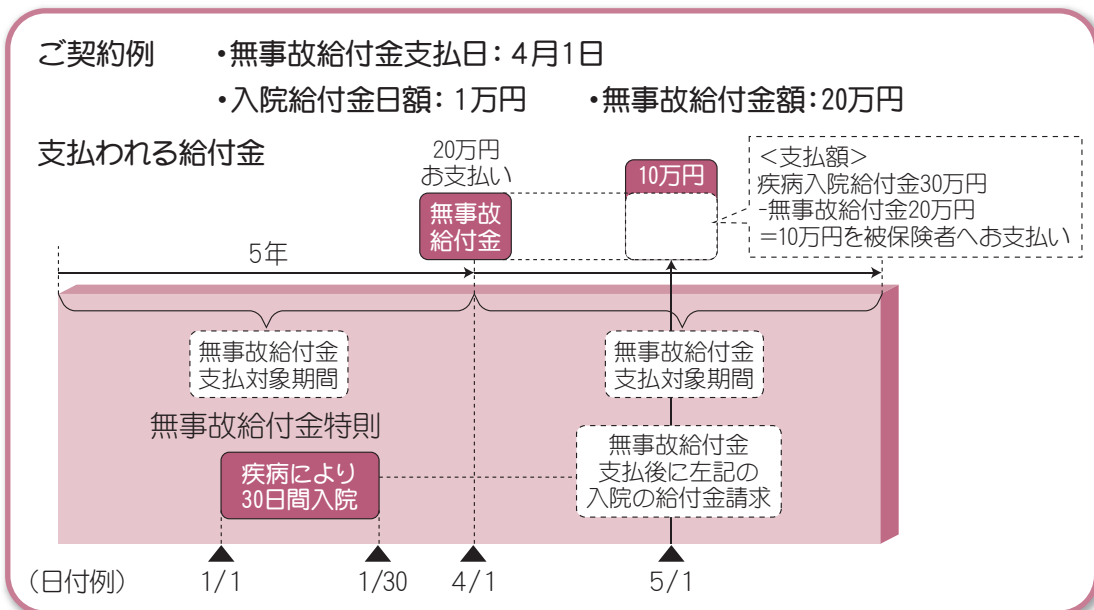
ご契約例　・無事故給付金支払日：4月1日

・入院給付金日額：1万円　・無事故給付金額：20万円

支払われる給付金

20万円
お支払い

無事故
給付金

10万円

＜支払額＞
疾病入院給付金30万円
-無事故給付金20万円
＝10万円を被保険者へお支払い

5年

無事故給付金
支払対象期間

無事故給付金
支払対象期間

無事故給付金特則

無事故給付金
支払後に左記の
入院の給付金請求

疾病により
30日間入院

（日付例）　1/1　1/30　4/1　5/1